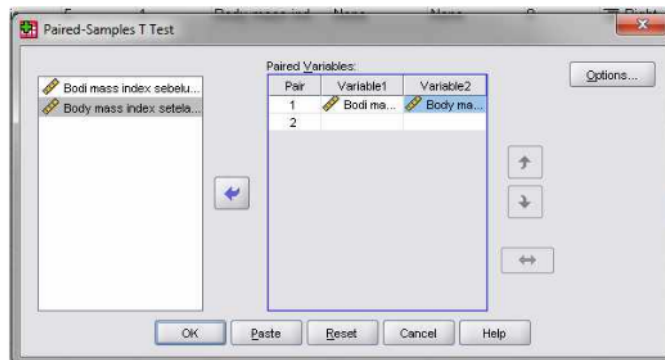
Paired-Samples T Test

Bodi mass index sebelu...
Body mass index setela...

Paired Variables:

| Pair | Variable1 | Variable2 |
|---|---|---|
| 1 | Bodi ma... | Body ma... |
| 2 | | |

Options...

OK Paste Reset Cancel Help